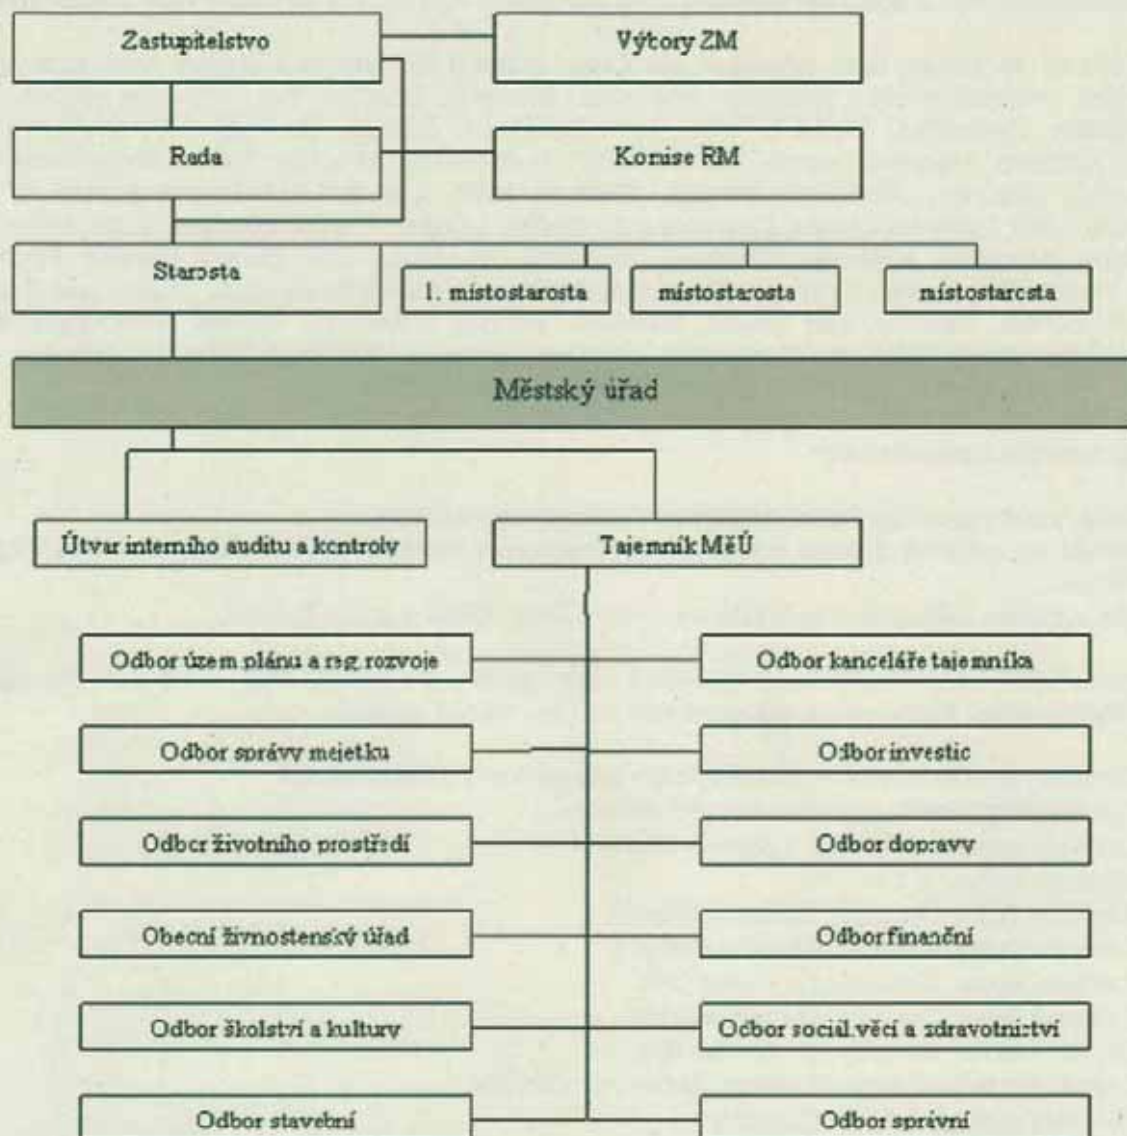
Zastupitelstvo

Výbory ZM

Rada

Komise RM

Starosta

1. místostarosta

místostarosta

místostarosta

Městský úřad

Útvar interního auditu a kontroly

Tajemník MěÚ

Odbor územ plánu a reg. rozvoje

Odbor kanceláře tajemníka

Odbor správy majetku

Odbor investic

Odbor životního prostředí

Odbor dopravy

Obecní živnostenský úřad

Odbor finanční

Odbor školství a kultury

Odbor sociál.věcí a zdravotnictví

Odbor stavební

Odbor správní